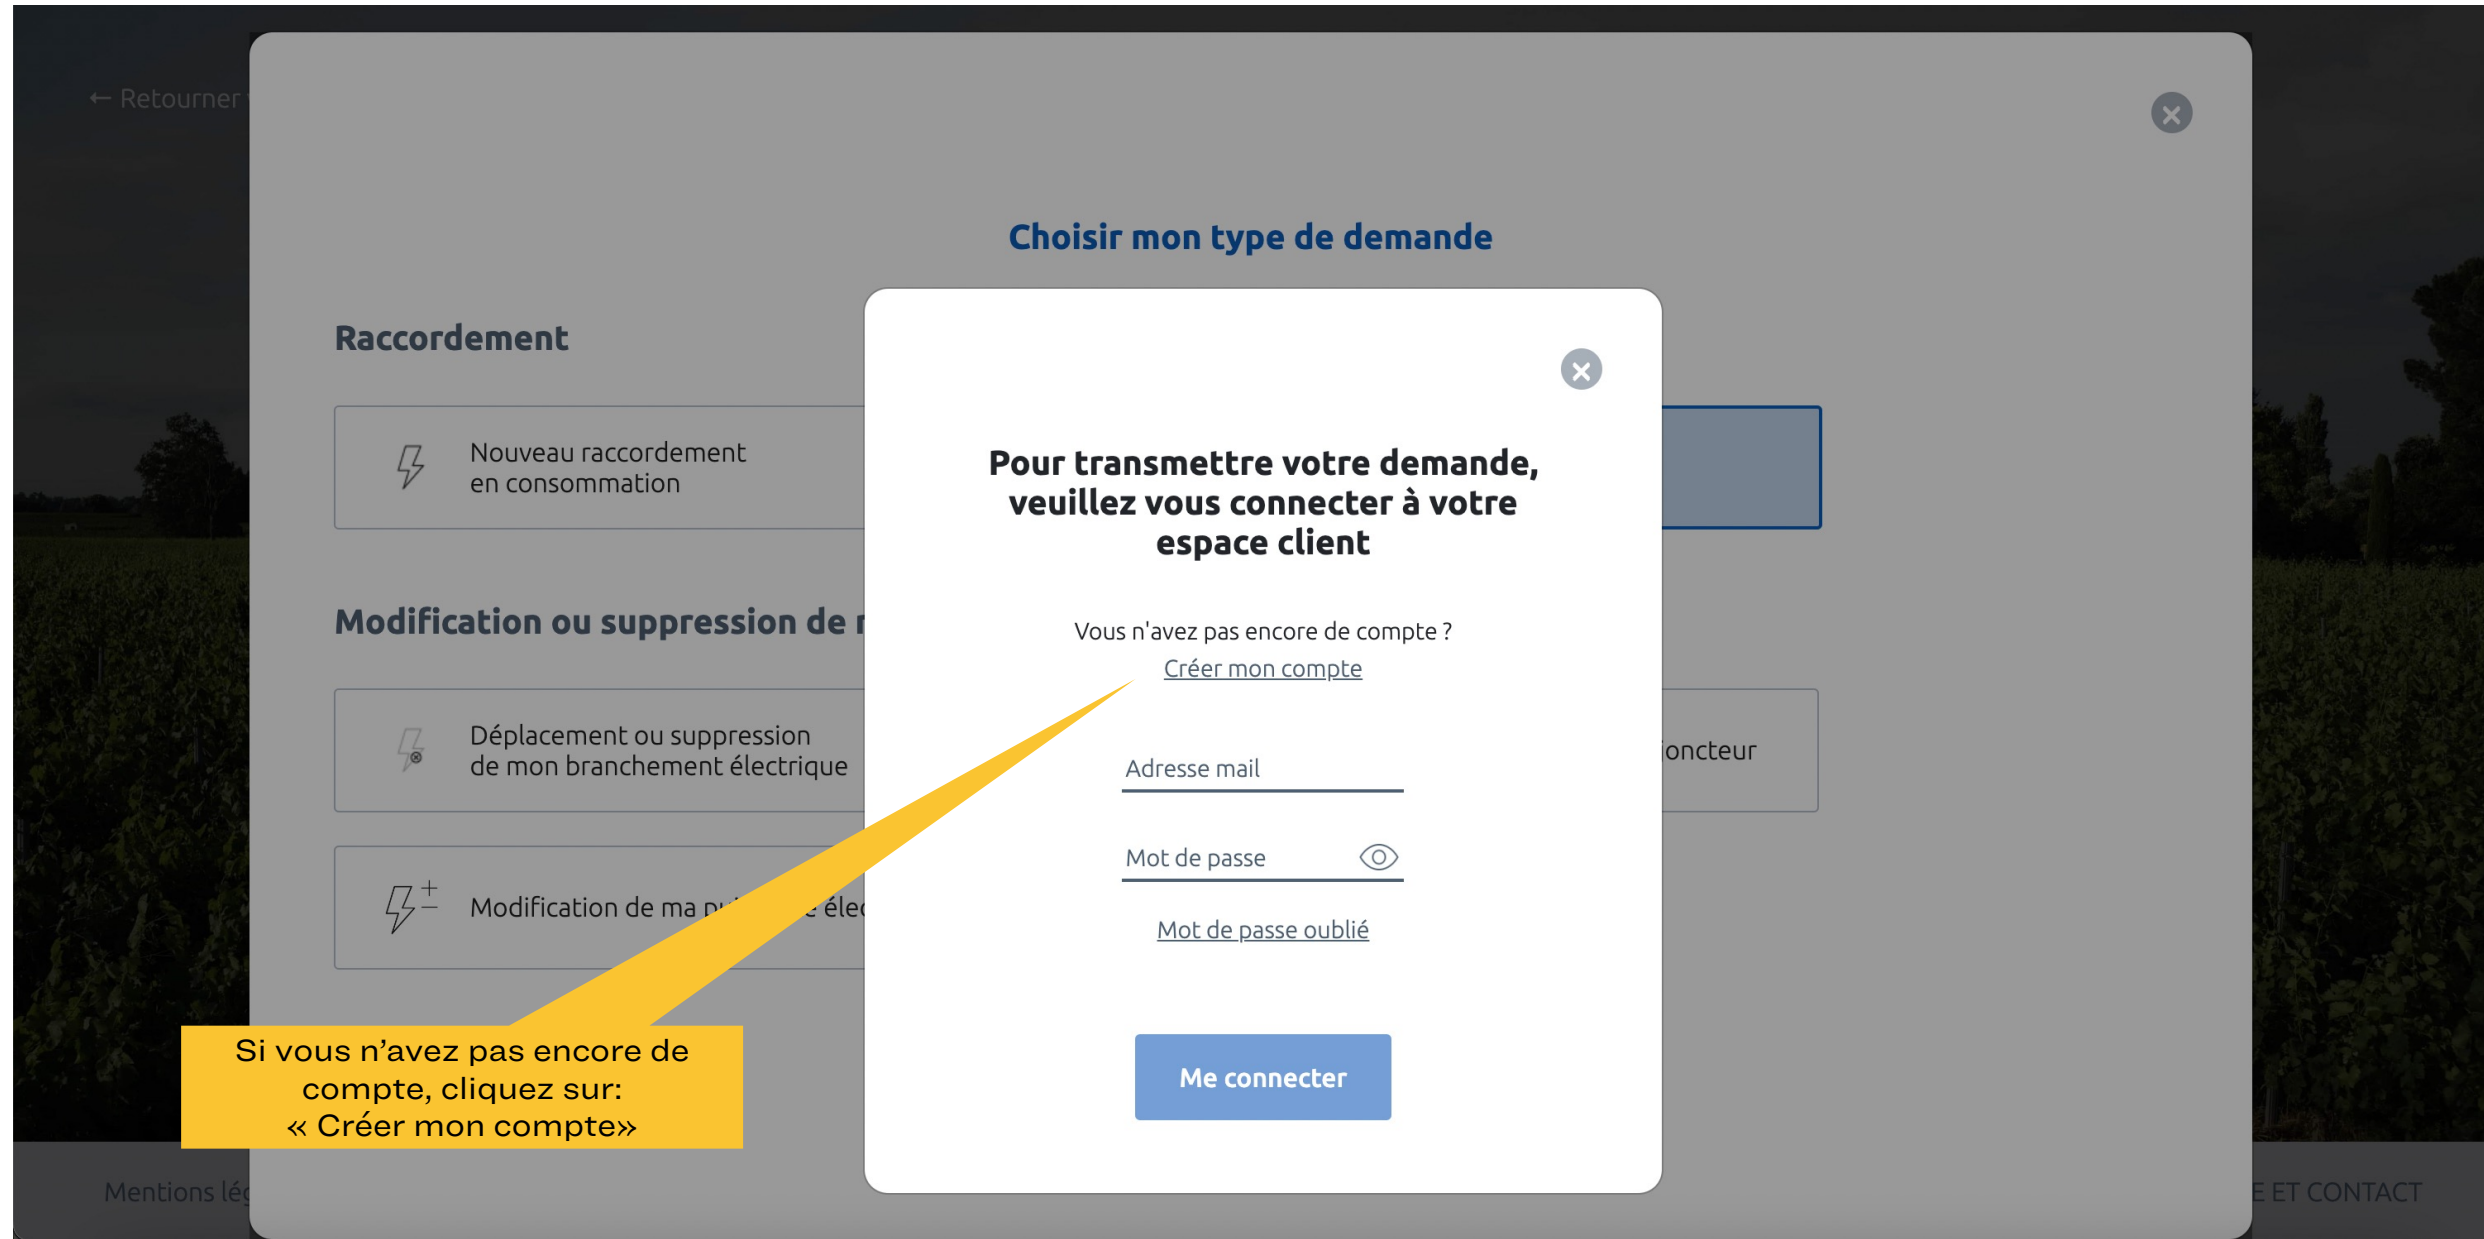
← Retourner

Choisir mon type de demande

Raccordement

Nouveau raccordement en consommation

Modification ou suppression de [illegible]

Déplacement ou suppression de mon branchement électrique

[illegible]oncteur

Modification de ma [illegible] élec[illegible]

Pour transmettre votre demande, veuillez vous connecter à votre espace client

Vous n'avez pas encore de compte ?
Créer mon compte

Adresse mail

Mot de passe

Mot de passe oublié

Me connecter

Si vous n'avez pas encore de compte, cliquez sur:
« Créer mon compte»

Mentions lé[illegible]

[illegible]E ET CONTACT